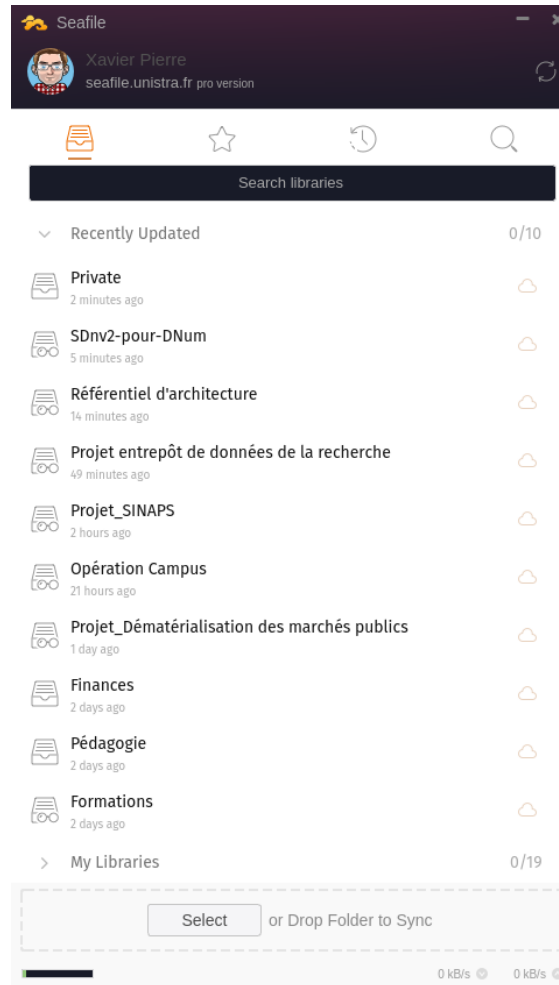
Seafile

Xavier Pierre
seafile.unistra.fr pro version

Search libraries

Recently Updated 0/10

Private
2 minutes ago

SDnv2-pour-DNum
5 minutes ago

Référentiel d'architecture
14 minutes ago

Projet entrepôt de données de la recherche
49 minutes ago

Projet_SINAPS
2 hours ago

Opération Campus
21 hours ago

Projet_Dématérialisation des marchés publics
1 day ago

Finances
2 days ago

Pédagogie
2 days ago

Formations
2 days ago

My Libraries 0/19

Select or Drop Folder to Sync

0 kB/s 0 kB/s